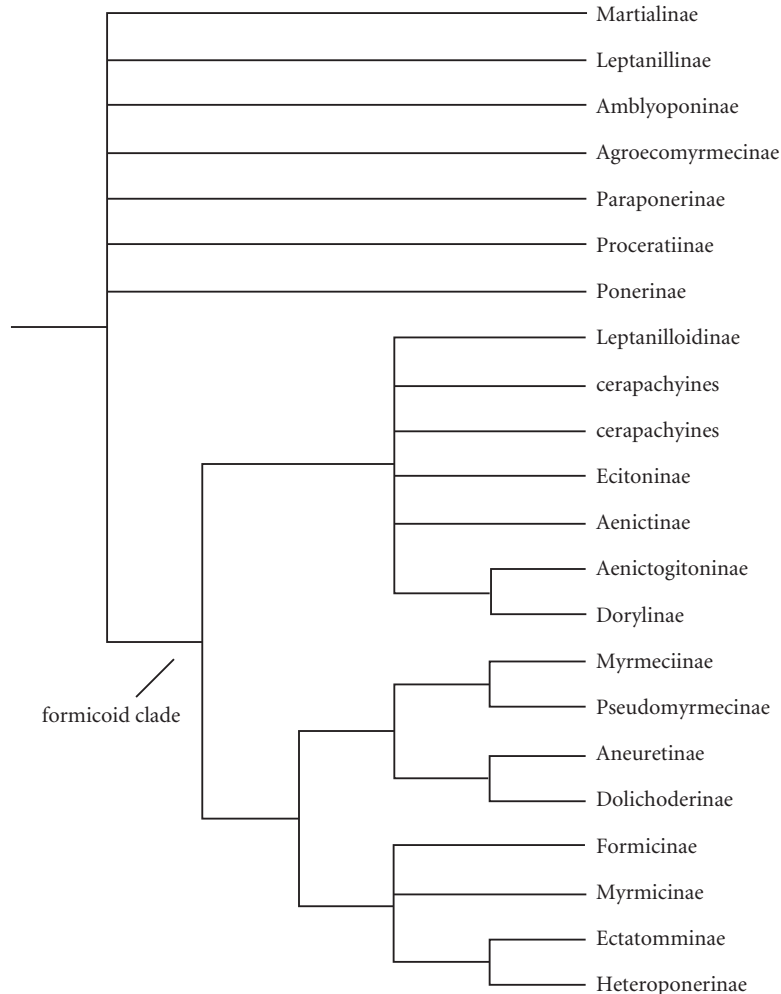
Martialinae
Leptanillinae
Amblyoponinae
Agroecomyrmecinae
Paraponerinae
Proceratiinae
Ponerinae
Leptanilloidinae
cerapachyines
cerapachyines
Ecitoninae
Aenictinae
Aenictogitoninae
Dorylinae
Myrmeciinae
Pseudomyrmecinae
Aneuretinae
Dolichoderinae
Formicinae
Myrmicinae
Ectatomminae
Heteroponerinae

formicoid clade